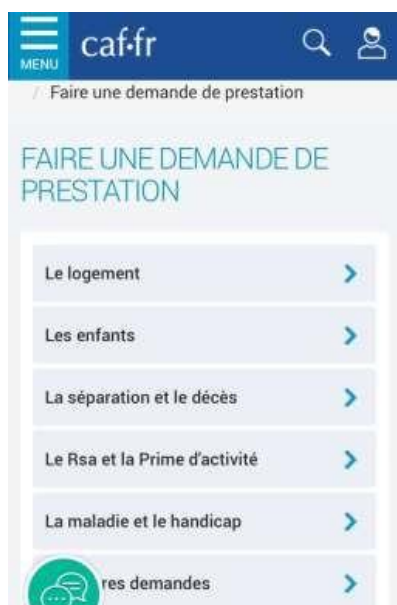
MENU caf·fr

/ Faire une demande de prestation

FAIRE UNE DEMANDE DE PRESTATION

Le logement

Les enfants

La séparation et le décès

Le Rsa et la Prime d'activité

La maladie et le handicap

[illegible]res demandes